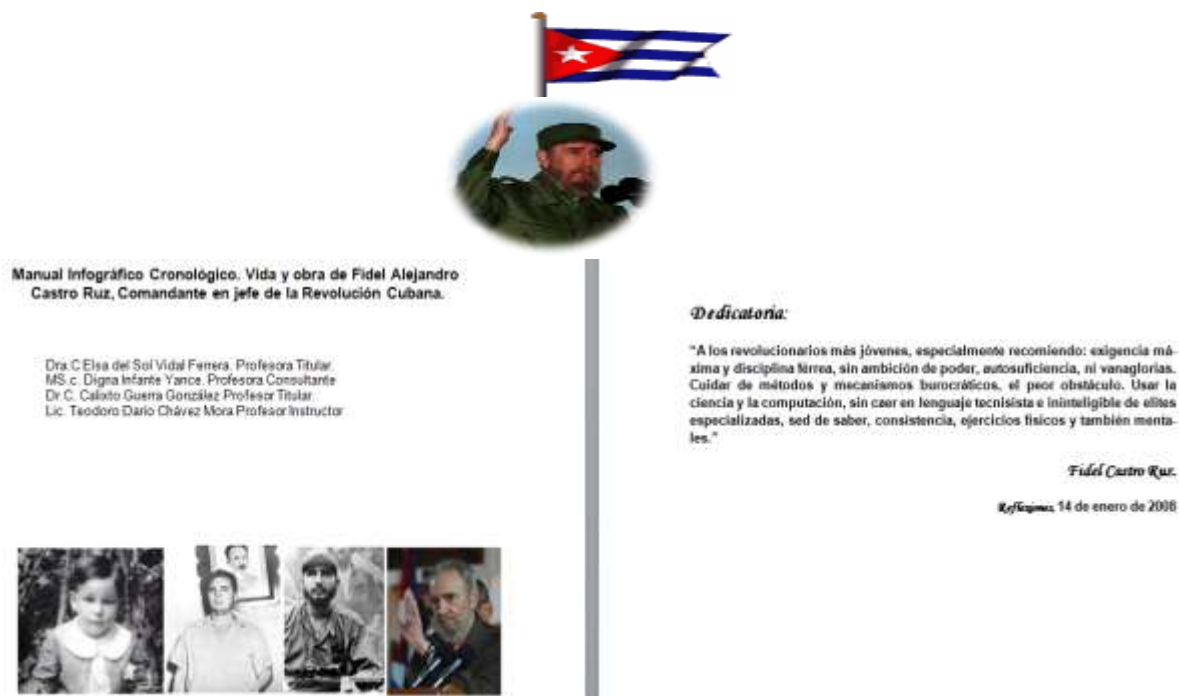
Manual Infográfico Cronológico. Vida y obra de Fidel Alejandro Castro Ruz, Comandante en jefe de la Revolución Cubana.

Dra.C Elsa del Sol Vidal Ferrera. Profesora Titular.
MS.c. Digna Infante Yance. Profesora Consultante
Dr.C. Calixto Guerra González Profesor Titular.
Lic. Teodoro Dario Chávez Mora Profesor Instructor

Dedicatoria:

"A los revolucionarios más jóvenes, especialmente recomiendo: exigencia máxima y disciplina férrea, sin ambición de poder, autosuficiencia, ni vanaglorias. Cuidar de métodos y mecanismos burocráticos, el peor obstáculo. Usar la ciencia y la computación, sin caer en lenguaje tecnisista e ininteligible de elites especializadas, sed de saber, consistencia, ejercicios físicos y también mentales."

Fidel Castro Ruz.

Reflexiones, 14 de enero de 2008